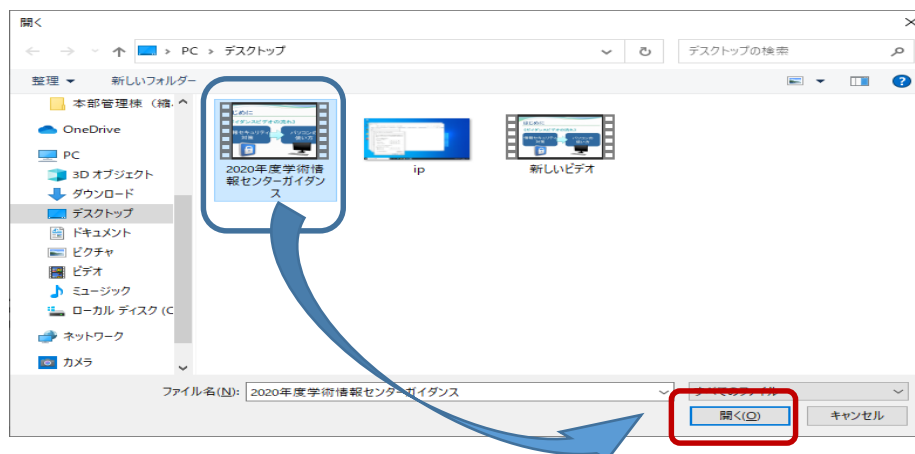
開く

PC › デスクトップ

デスクトップの検索

整理 ▾ 新しいフォルダー

本部管理棟（總

OneDrive

PC

3D オブジェクト

ダウンロード

デスクトップ

ドキュメント

ピクチャ

ビデオ

ミュージック

ローカル ディスク (C

ネットワーク

カメラ

2020年度学術情報センターガイダンス

ip

新しいビデオ

ファイル名(N): 2020年度学術情報センターガイダンス

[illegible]

開く(O)

キャンセル